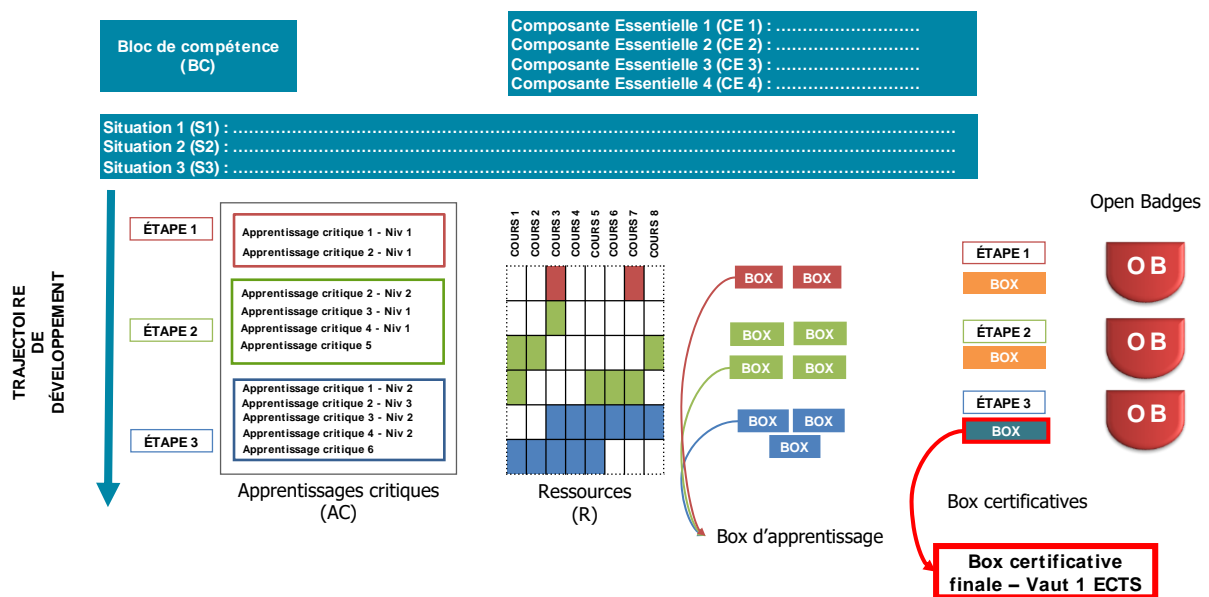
Bloc de compétence (BC)

Composante Essentielle 1 (CE 1) : ...........................
Composante Essentielle 2 (CE 2) : ...........................
Composante Essentielle 3 (CE 3) : ...........................
Composante Essentielle 4 (CE 4) : ...........................

Situation 1 (S1) : ...........................................................................................................
Situation 2 (S2) : ...........................................................................................................
Situation 3 (S3) : ...........................................................................................................

TRAJECTOIRE DE DÉVELOPPEMENT

ÉTAPE 1
Apprentissage critique 1 - Niv 1
Apprentissage critique 2 - Niv 1

ÉTAPE 2
Apprentissage critique 2 - Niv 2
Apprentissage critique 3 - Niv 1
Apprentissage critique 4 - Niv 1
Apprentissage critique 5

ÉTAPE 3
Apprentissage critique 1 - Niv 2
Apprentissage critique 2 - Niv 3
Apprentissage critique 3 - Niv 2
Apprentissage critique 4 - Niv 2
Apprentissage critique 6

Apprentissages critiques (AC)

COURS 1 COURS 2 COURS 3 COURS 4 COURS 5 COURS 6 COURS 7 COURS 8

Ressources (R)

BOX BOX
BOX BOX
BOX BOX
BOX BOX
BOX

Box d'apprentissage

Open Badges

ÉTAPE 1
BOX
OB

ÉTAPE 2
BOX
OB

ÉTAPE 3
BOX
OB

Box certificatives

Box certificative finale – Vaut 1 ECTS